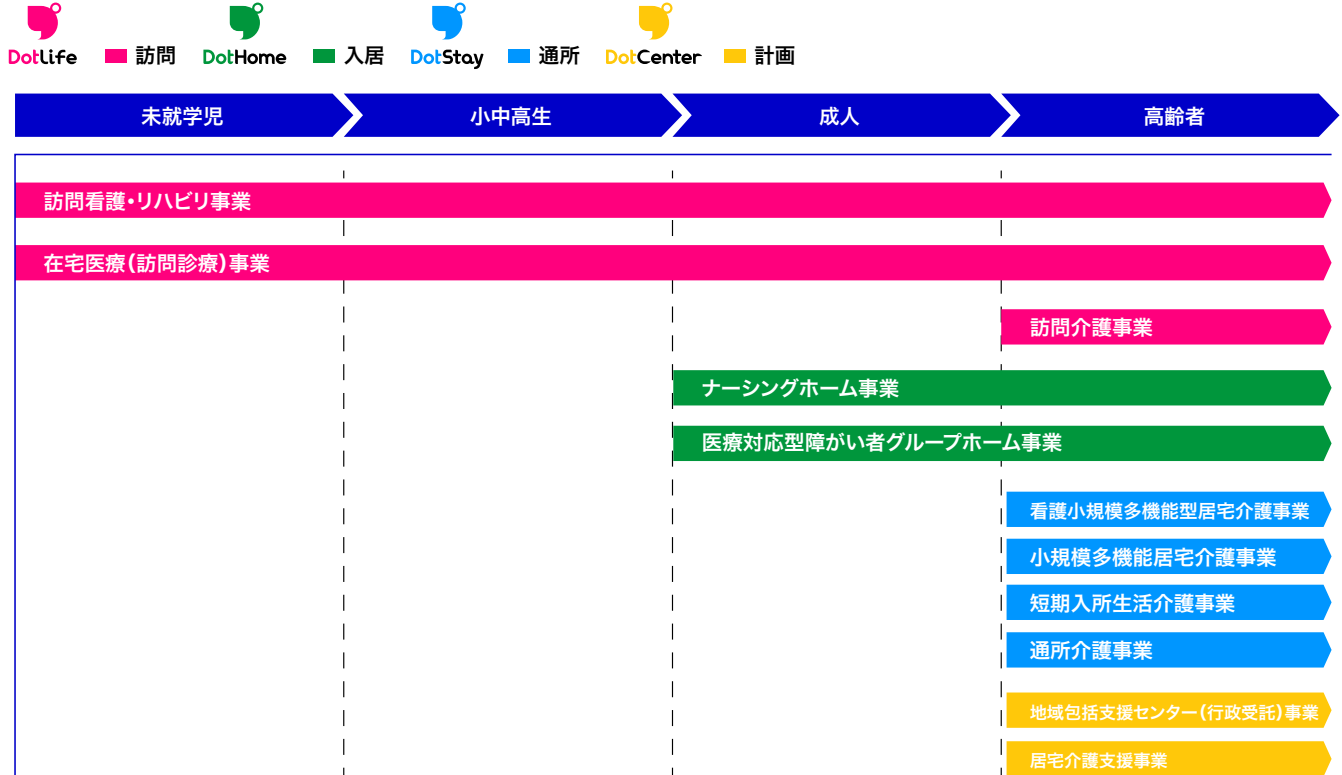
DotLife 訪問 DotHome 入居 DotStay 通所 DotCenter 計画

未就学児 小中高生 成人 高齢者

訪問看護・リハビリ事業

在宅医療(訪問診療)事業

訪問介護事業

ナーシングホーム事業

医療対応型障がい者グループホーム事業

看護小規模多機能型居宅介護事業

小規模多機能居宅介護事業

短期入所生活介護事業

通所介護事業

地域包括支援センター(行政受託)事業

居宅介護支援事業